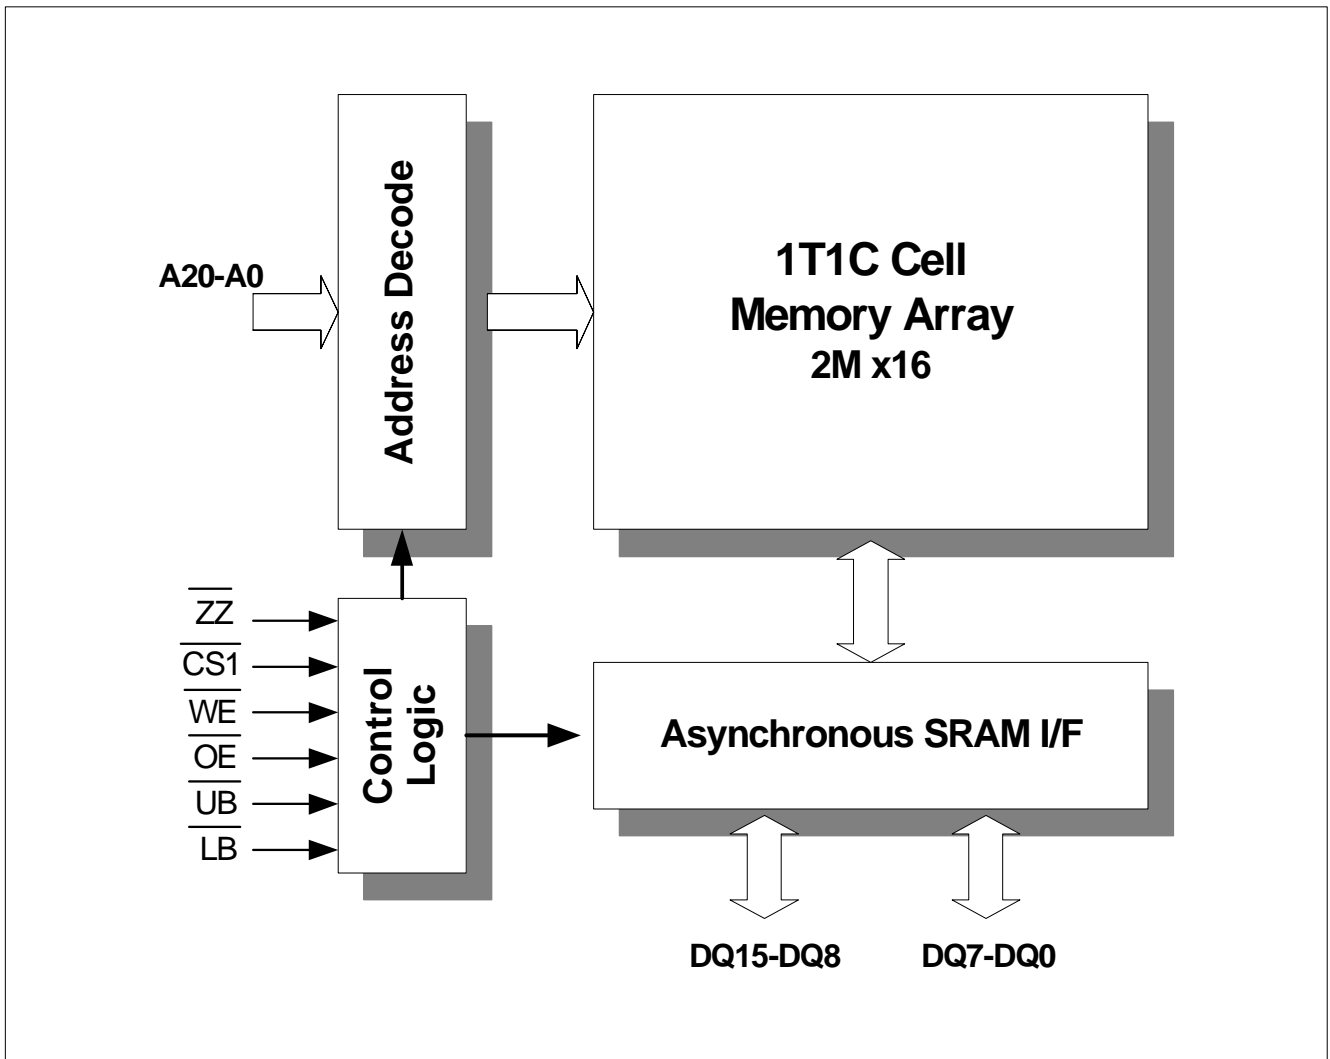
A20-A0

Address Decode

1T1C Cell
Memory Array
2M x16

$\overline{ZZ}$
$\overline{CS1}$
$\overline{WE}$
$\overline{OE}$
$\overline{UB}$
$\overline{LB}$

Control Logic

Asynchronous SRAM I/F

DQ15-DQ8
DQ7-DQ0